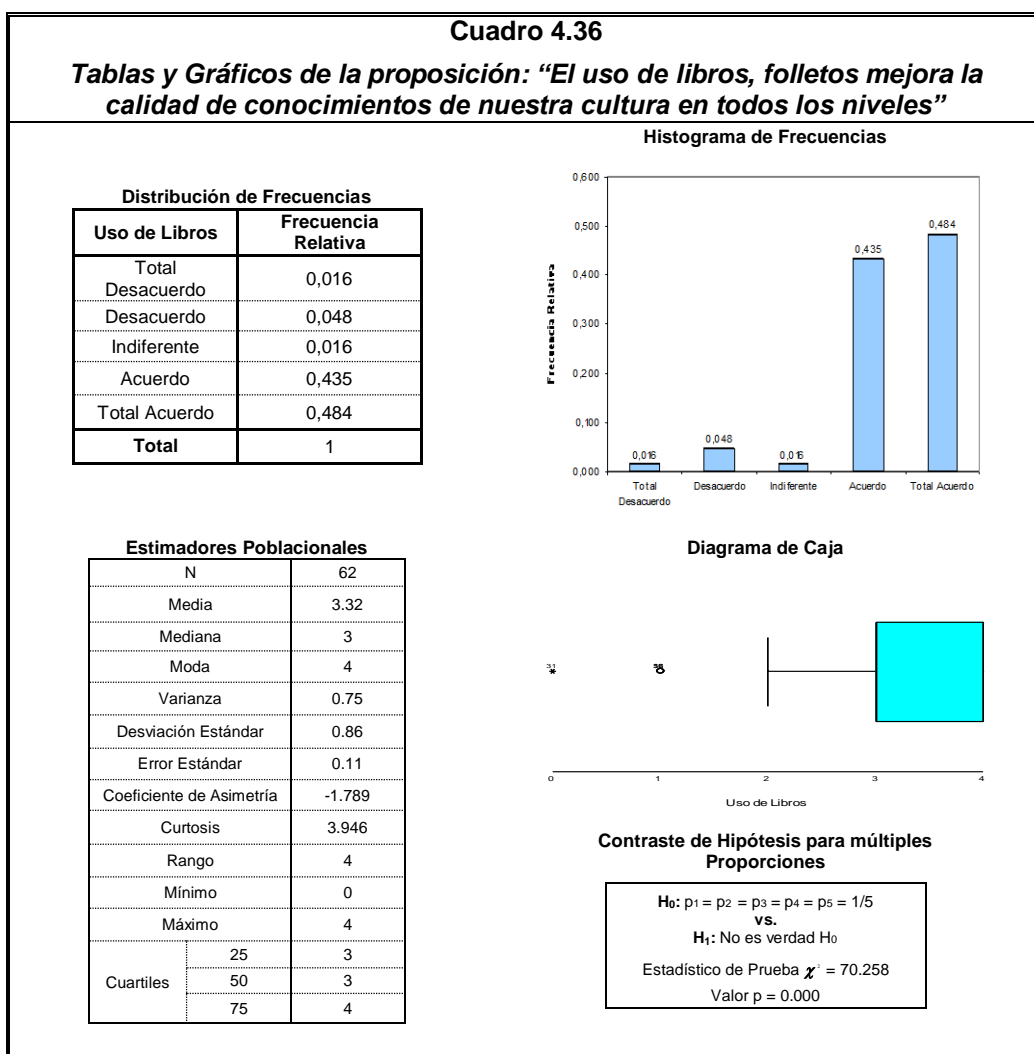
Cuadro 4.36

Tablas y Gráficos de la proposición: "El uso de libros, folletos mejora la calidad de conocimientos de nuestra cultura en todos los niveles"

Distribución de Frecuencias

| Uso de Libros | Frecuencia Relativa |
|---|---|
| Total Desacuerdo | 0,016 |
| Desacuerdo | 0,048 |
| Indiferente | 0,016 |
| Acuerdo | 0,435 |
| Total Acuerdo | 0,484 |
| Total | 1 |

Histograma de Frecuencias

0,600
0,500
0,400
0,300
0,200
0,100
0,000

Frecuencia Relativa

0,016 0,048 0,016 0,435 0,484

Total Desacuerdo Desacuerdo Indiferente Acuerdo Total Acuerdo

Estimadores Poblacionales

| | | |
|---|---|---|
| N | | 62 |
| Media | | 3.32 |
| Mediana | | 3 |
| Moda | | 4 |
| Varianza | | 0.75 |
| Desviación Estándar | | 0.86 |
| Error Estándar | | 0.11 |
| Coeficiente de Asimetría | | -1.789 |
| Curtosis | | 3.946 |
| Rango | | 4 |
| Mínimo | | 0 |
| Máximo | | 4 |
| Cuartiles | 25 | 3 |
| | 50 | 3 |
| | 75 | 4 |

Diagrama de Caja

31 58

0 1 2 3 4

Uso de Libros

Contraste de Hipótesis para múltiples Proporciones

$H_0$: $p_1 = p_2 = p_3 = p_4 = p_5 = 1/5$
vs.
$H_1$: No es verdad $H_0$

Estadístico de Prueba $\chi^2 = 70.258$

Valor p = 0.000